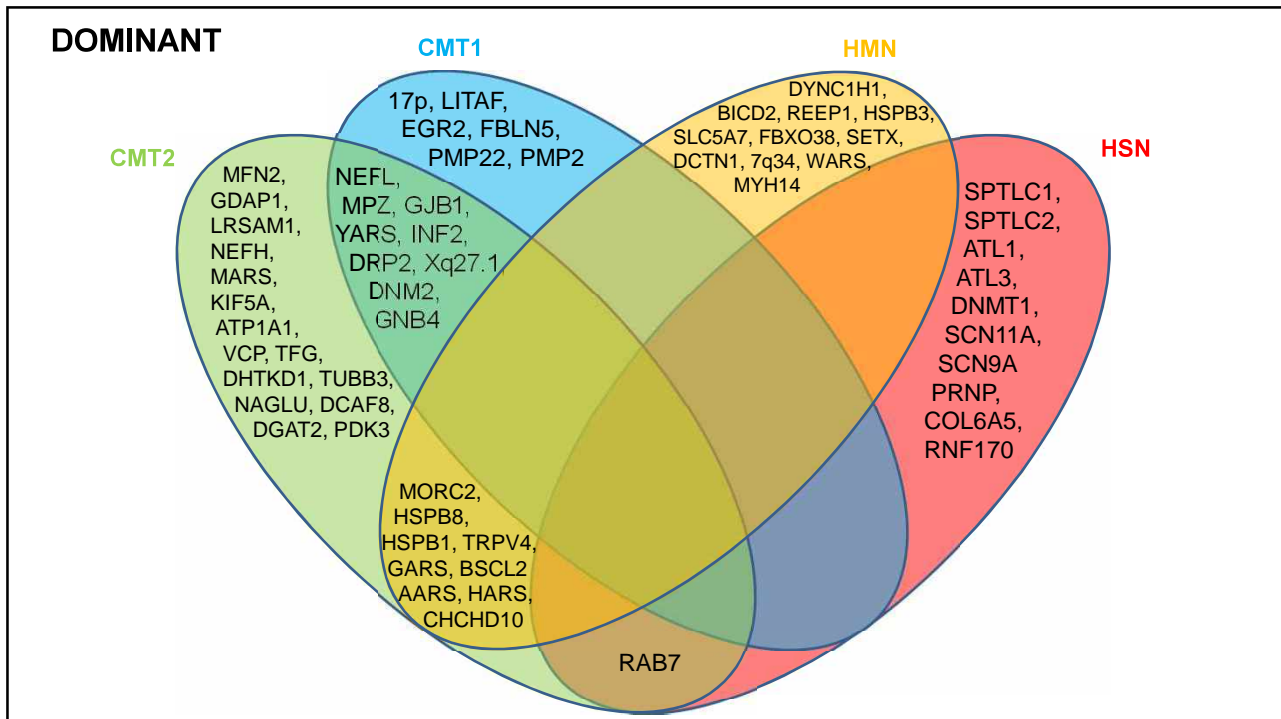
DOMINANT

CMT1

HMN

CMT2

HSN

17p, LITAF, EGR2, FBLN5, PMP22, PMP2

DYNC1H1, BICD2, REEP1, HSPB3, SLC5A7, FBXO38, SETX, DCTN1, 7q34, WARS, MYH14

MFN2, GDAP1, LRSAM1, NEFH, MARS, KIF5A, ATP1A1, VCP, TFG, DHTKD1, TUBB3, NAGLU, DCAF8, DGAT2, PDK3

NEFL, MPZ, GJB1, YARS, INF2, DRP2, Xq27.1, DNM2, GNB4

SPTLC1, SPTLC2, ATL1, ATL3, DNMT1, SCN11A, SCN9A, PRNP, COL6A5, RNF170

MORC2, HSPB8, HSPB1, TRPV4, GARS, BSCL2, AARS, HARS, CHCHD10

RAB7